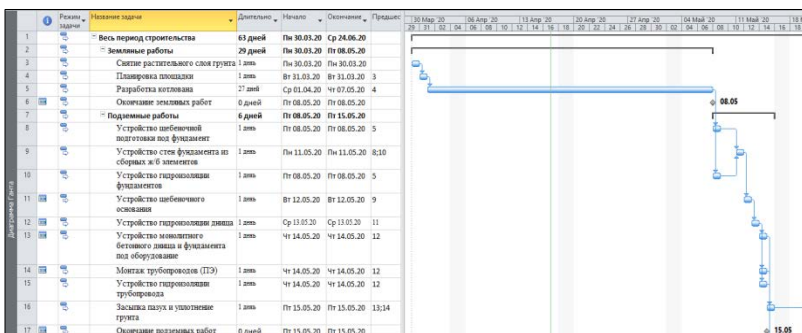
| | | Режим задачи | Название задачи | Длительно | Начало | Окончание | Предшес |
|---|---|---|---|---|---|---|---|
| 1 | | | Весь период строительства | 63 дней | Пн 30.03.20 | Ср 24.06.20 | |
| 2 | | | Земляные работы | 29 дней | Пн 30.03.20 | Пт 08.05.20 | |
| 3 | | | Снятие растительного слоя грунта | 1 день | Пн 30.03.20 | Пн 30.03.20 | |
| 4 | | | Планировка площадки | 1 день | Вт 31.03.20 | Вт 31.03.20 | 3 |
| 5 | | | Разработка котлована | 27 дней | Ср 01.04.20 | Чт 07.05.20 | 4 |
| 6 | | | Окончание земляных работ | 0 дней | Пт 08.05.20 | Пт 08.05.20 | |
| 7 | | | Подземные работы | 6 дней | Пт 08.05.20 | Пт 15.05.20 | |
| 8 | | | Устройство щебеночной подготовки под фундамент | 1 день | Пт 08.05.20 | Пт 08.05.20 | 5 |
| 9 | | | Устройство стен фундамента из сборных ж/б элементов | 1 день | Пн 11.05.20 | Пн 11.05.20 | 8;10 |
| 10 | | | Устройство гидроизоляции фундаментов | 1 день | Пт 08.05.20 | Пт 08.05.20 | 5 |
| 11 | | | Устройство щебеночного основания | 1 день | Вт 12.05.20 | Вт 12.05.20 | 9 |
| 12 | | | Устройство гидроизоляции днища | 1 день | Ср 13.05.20 | Ср 13.05.20 | 11 |
| 13 | | | Устройство монолитного бетонного днища и фундамента под оборудование | 1 день | Чт 14.05.20 | Чт 14.05.20 | 12 |
| 14 | | | Монтаж трубопроводов (ПЭ) | 1 день | Чт 14.05.20 | Чт 14.05.20 | 12 |
| 15 | | | Устройство гидроизоляции трубопровода | 1 день | Чт 14.05.20 | Чт 14.05.20 | 12 |
| 16 | | | Засыпка пазух и уплотнение грунта | 1 день | Пт 15.05.20 | Пт 15.05.20 | 13;14 |
| 17 | | | Окончание подземных работ | 0 дней | Пт 15.05.20 | Пт 15.05.20 | |

Диаграмма Ганта

30 Мар '20 | 06 Апр '20 | 13 Апр '20 | 20 Апр '20 | 27 Апр '20 | 04 Май '20 | 11 Май '20 | 18
29 | 31 | 02 | 04 | 06 | 08 | 10 | 12 | 14 | 16 | 18 | 20 | 22 | 24 | 26 | 28 | 30 | 02 | 04 | 06 | 08 | 10 | 12 | 14 | 16 | 18

08.05

15.05